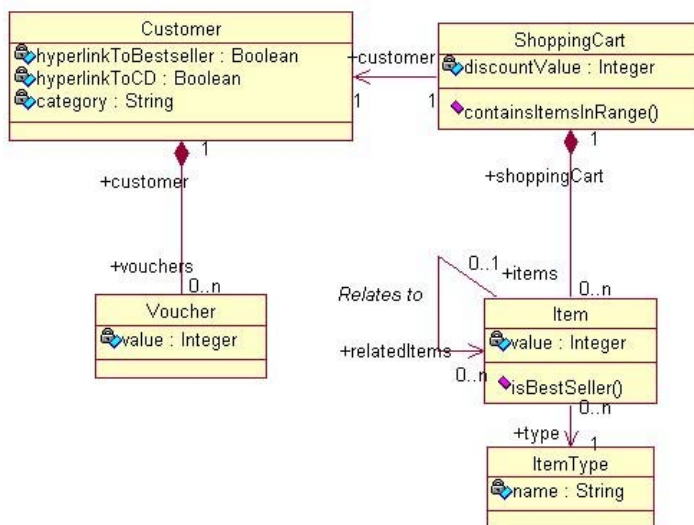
Customer
hyperlinkToBestseller : Boolean
hyperlinkToCD : Boolean
category : String

+customer
1
1

ShoppingCart
discountValue : Integer
containsItemsInRange()

1
+customer

+vouchers
0..n

Voucher
value : Integer

1
+shoppingCart

0..1
+items
0..n
Relates to

Item
value : Integer
+relatedItems
0..n
isBestSeller()
0..n

+type
1

ItemType
name : String